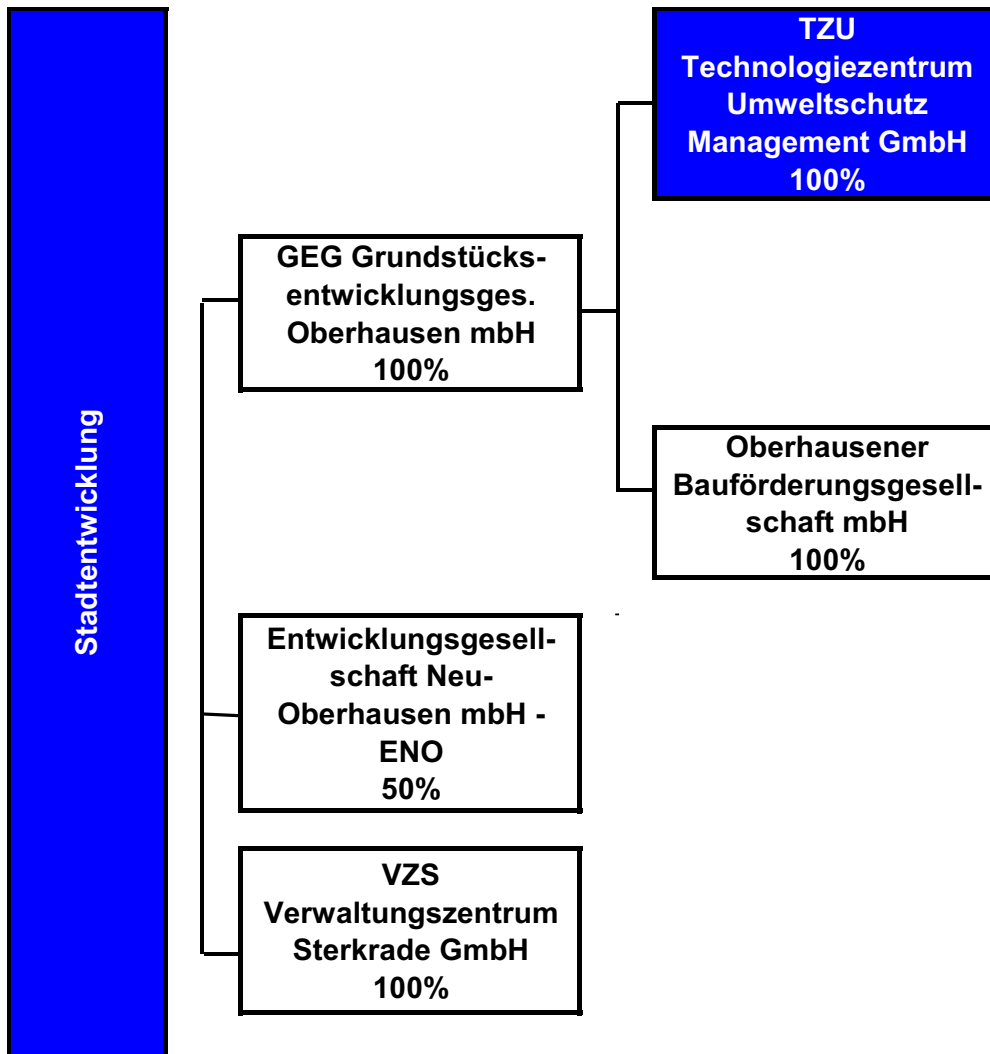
Stadtentwicklung

GEG Grundstücksentwicklungsges. Oberhausen mbH
100%

TZU
Technologiezentrum Umweltschutz Management GmbH
100%

Oberhausener Bauförderungsgesellschaft mbH
100%

Entwicklungsgesellschaft Neu-Oberhausen mbH - ENO
50%

VZS
Verwaltungszentrum Sterkrade GmbH
100%